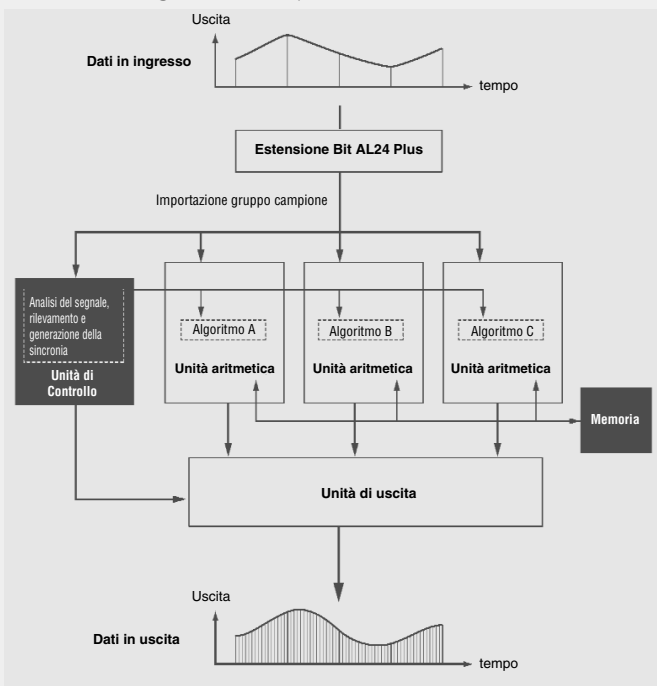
Uscita

Dati in ingresso

tempo

Estensione Bit AL24 Plus

Importazione gruppo campione

Analisi del segnale, rilevamento e generazione della sincronia

Unità di Controllo

Algoritmo A

Unità aritmetica

Algoritmo B

Unità aritmetica

Algoritmo C

Unità aritmetica

Memoria

Unità di uscita

Uscita

Dati in uscita

tempo